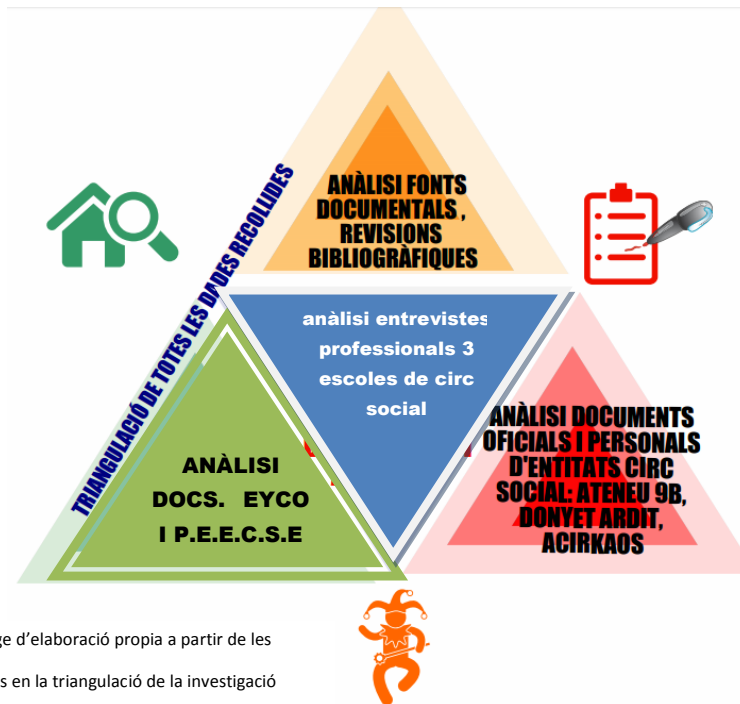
TRIANGULACIÓ DE TOTES LES DADES RECOLLIDES

ANÀLISI FONTS DOCUMENTALS , REVISIONS BIBLIOGRÀFIQUES

anàlisi entrevistes professionals 3 escoles de circ social

ANÀLISI DOCUMENTS OFICIALS I PERSONALS D'ENTITATS CIRC SOCIAL: ATENEU 9B, DONYET ARDIT, ACIRKAOS

ANÀLISI DOCS. EYCO I P.E.E.C.S.E

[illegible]ge d'elaboració propia a partir de les

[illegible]s en la triangulació de la investigació